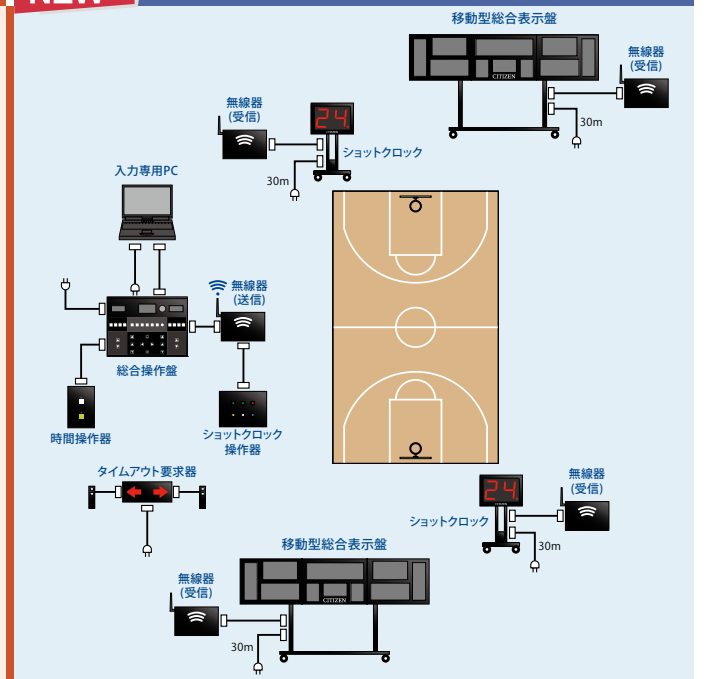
NEW

移動型総合表示盤

CITIZEN

無線器
(受信)

30m

無線器
(受信)

24

ショットクロック

30m

入力専用PC

無線器
(送信)

総合操作盤

時間操作器

ショットクロック
操作器

タイムアウト要求器

無線器
(受信)

24

ショットクロック

30m

移動型総合表示盤

無線器
(受信)

CITIZEN

30m